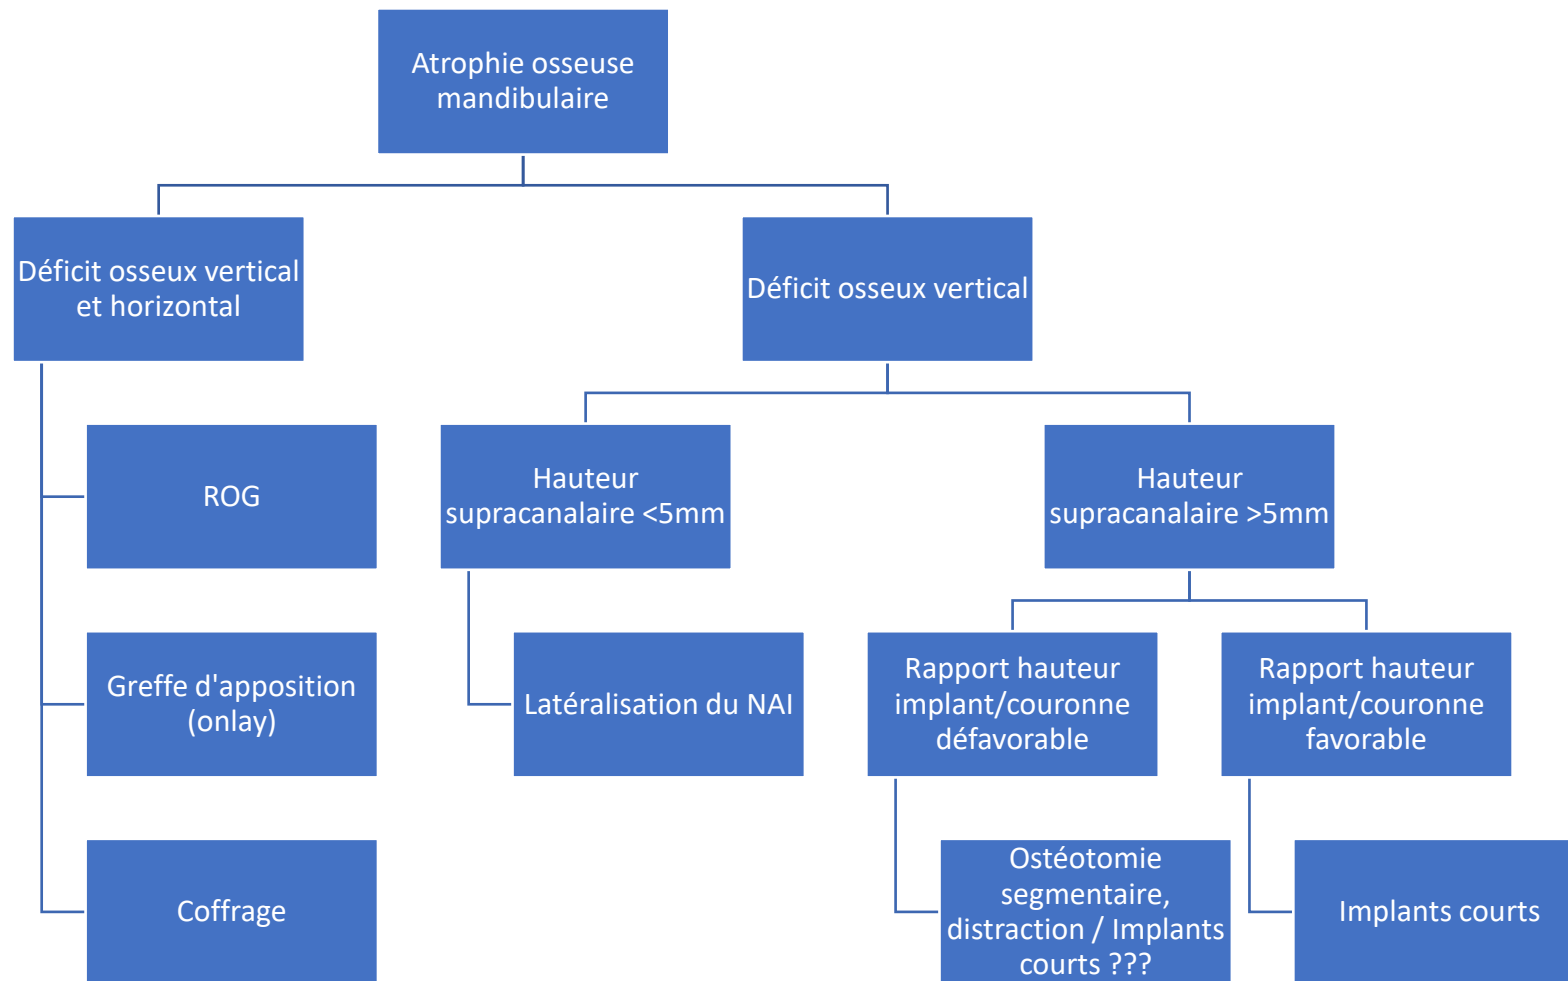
Atrophie osseuse mandibulaire

Déficit osseux vertical et horizontal

Déficit osseux vertical

ROG

Greffe d'apposition (onlay)

Coffrage

Hauteur supracanalaire <5mm

Latéralisation du NAI

Hauteur supracanalaire >5mm

Rapport hauteur implant/couronne défavorable

Ostéotomie segmentaire, distraction / Implants courts ???

Rapport hauteur implant/couronne favorable

Implants courts